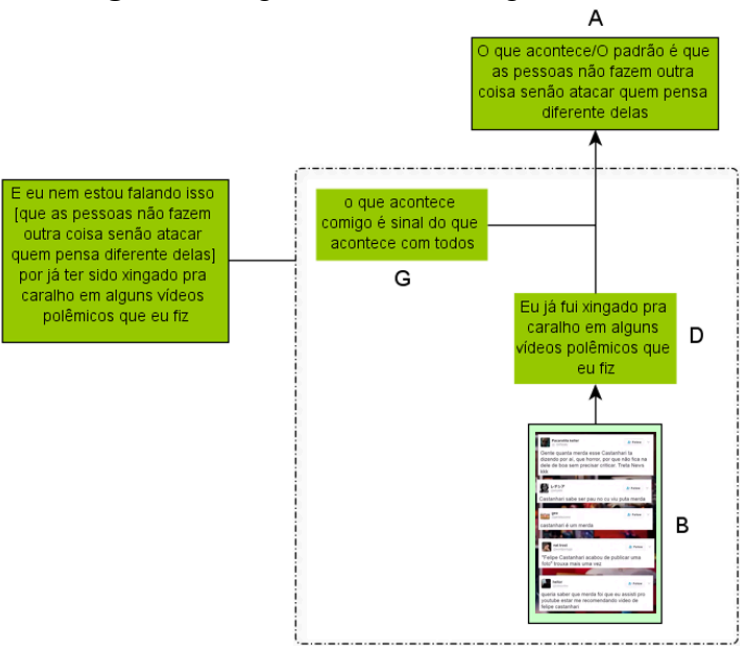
A

O que acontece/O padrão é que as pessoas não fazem outra coisa senão atacar quem pensa diferente delas

E eu nem estou falando isso [que as pessoas não fazem outra coisa senão atacar quem pensa diferente delas] por já ter sido xingado pra caralho em alguns vídeos polêmicos que eu fiz

o que acontece comigo é sinal do que acontece com todos

G

Eu já fui xingado pra caralho em alguns vídeos polêmicos que eu fiz

D

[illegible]

Gente quanta merda esse Castanhari ta dizendo por aí, que horror, por que não fica na dele de boa sem precisar criticar. Triste Nevo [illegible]

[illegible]

Castanhari sabe ser pau no cu viu puta merda

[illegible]

castanhari é um merda

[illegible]

"Felipe Castanhari acabou de publicar uma foto" Ensaia mais uma vez

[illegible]

queria saber que merda foi que eu assisti pro youtube estar me recomendando vídeo de felipe castanhari

B